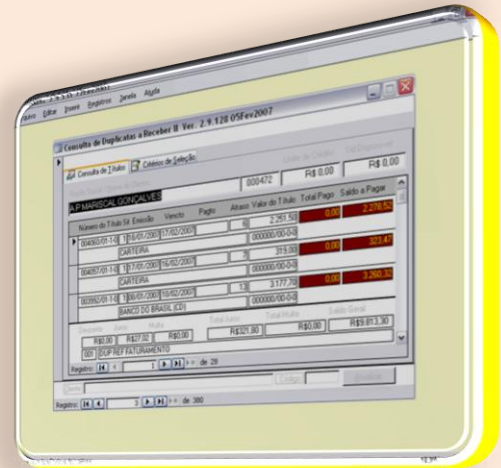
Arquivo Editar Inserir Registros Janela Ajuda

Consulta de Duplicatas a Receber II Ver. 2.9.120 05Fev2007

Consulta de Títulos | Critérios de Seleção

A P MARISCAL GONÇALVES

000472 R$ 0,00 R$ 0,00

Número do Título Sit. Emissão Vencto Pagto Atraso Valor do Título Total Pago Saldo a Pagar

004060/01-1 | 1 | 16/01/2007 | 17/02/2007 | | 6 | 2.251,50 | 0,00 | 2.278,52

CARTEIRA 000000/00-0

004057/01-1 | 1 | 17/01/2007 | 16/02/2007 | | 7 | 315,00 | 0,00 | 323,47

CARTEIRA 000000/00-0

003992/01-1 | 1 | 09/01/2007 | 10/02/2007 | | 13 | 3.177,70 | 0,00 | 3.260,31

BANCO DO BRASIL (CF) 000000/00-0

Desconto Juros Multa Total Juros Total Multa Saldo Geral

R$0,00 R$37,02 R$0,00 R$321,90 R$0,00 R$9.813,30

001 DUP REF FATURAMENTO

Registro: 1 de 29

Registro: 3 de 380